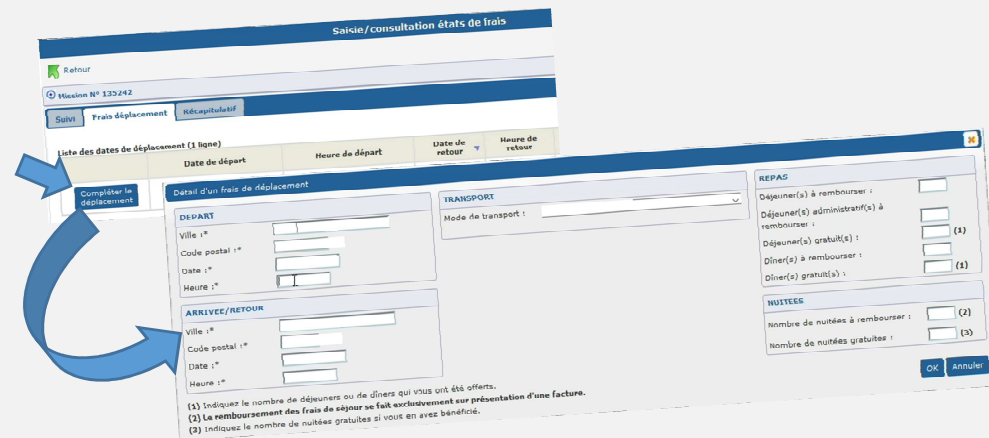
Saisie/consultation états de frais

Retour

Mission N° 135242

Suivi | Frais déplacement | Récapitulatif

Liste des dates de déplacement (1 ligne)

| | Date de départ | Heure de départ | Date de retour | Heure de retour |
|---|---|---|---|---|

Compléter le déplacement

Détail d'un frais de déplacement

DEPART
Ville :*
Code postal :*
Date :*
Heure :*

ARRIVEE/RETOUR
Ville :*
Code postal :*
Date :*
Heure :*

TRANSPORT
Mode de transport :

REPAS
Déjeuner(s) à rembourser :
Déjeuner(s) administratif(s) à rembourser :
Déjeuner(s) gratuit(s) : (1)
Dîner(s) à rembourser :
Dîner(s) gratuit(s) : (1)

NUITEES
Nombre de nuitées à rembourser : (2)
Nombre de nuitées gratuites : (3)

OK Annuler

(1) Indiquez le nombre de déjeuners ou de dîners qui vous ont été offerts.
(2) Le remboursement des frais de séjour se fait exclusivement sur présentation d'une facture.
(3) Indiquez le nombre de nuitées gratuites si vous en avez bénéficié.